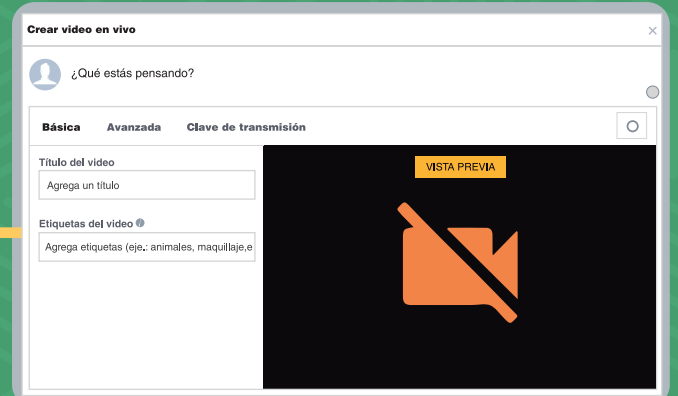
Crear video en vivo

×

¿Qué estás pensando?

Básica

Avanzada

Clave de transmisión

Título del video

Agrega un título

Etiquetas del video

Agrega etiquetas (ej.: animales, maquillaje,e

VISTA PREVIA